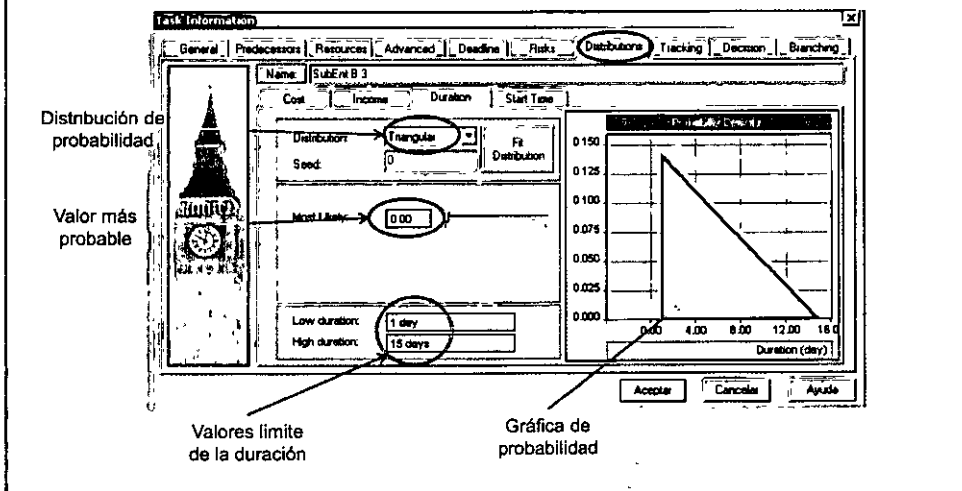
Task Information

General | Predecessors | Resources | Advanced | Deadline | Risks | Distributions | Tracking | Decision | Branching

Name: SubEnt B 3

Cost | Income | Duration | Start Time

Distnbución de probabilidad

Distribution: Triangular

Seed: 0

Fit Distribution

Valor más probable

Most Likely: 0.00

Low duration: 1 day

High duration: 15 days

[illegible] Probability Density

0.150
0.125
0.100
0.075
0.050
0.025
0.000

0.00 4.00 8.00 12.00 16.0

Duration (day)

Aceptar | Cancelar | Ayuda

Valores límite de la duración

Gráfica de probabilidad